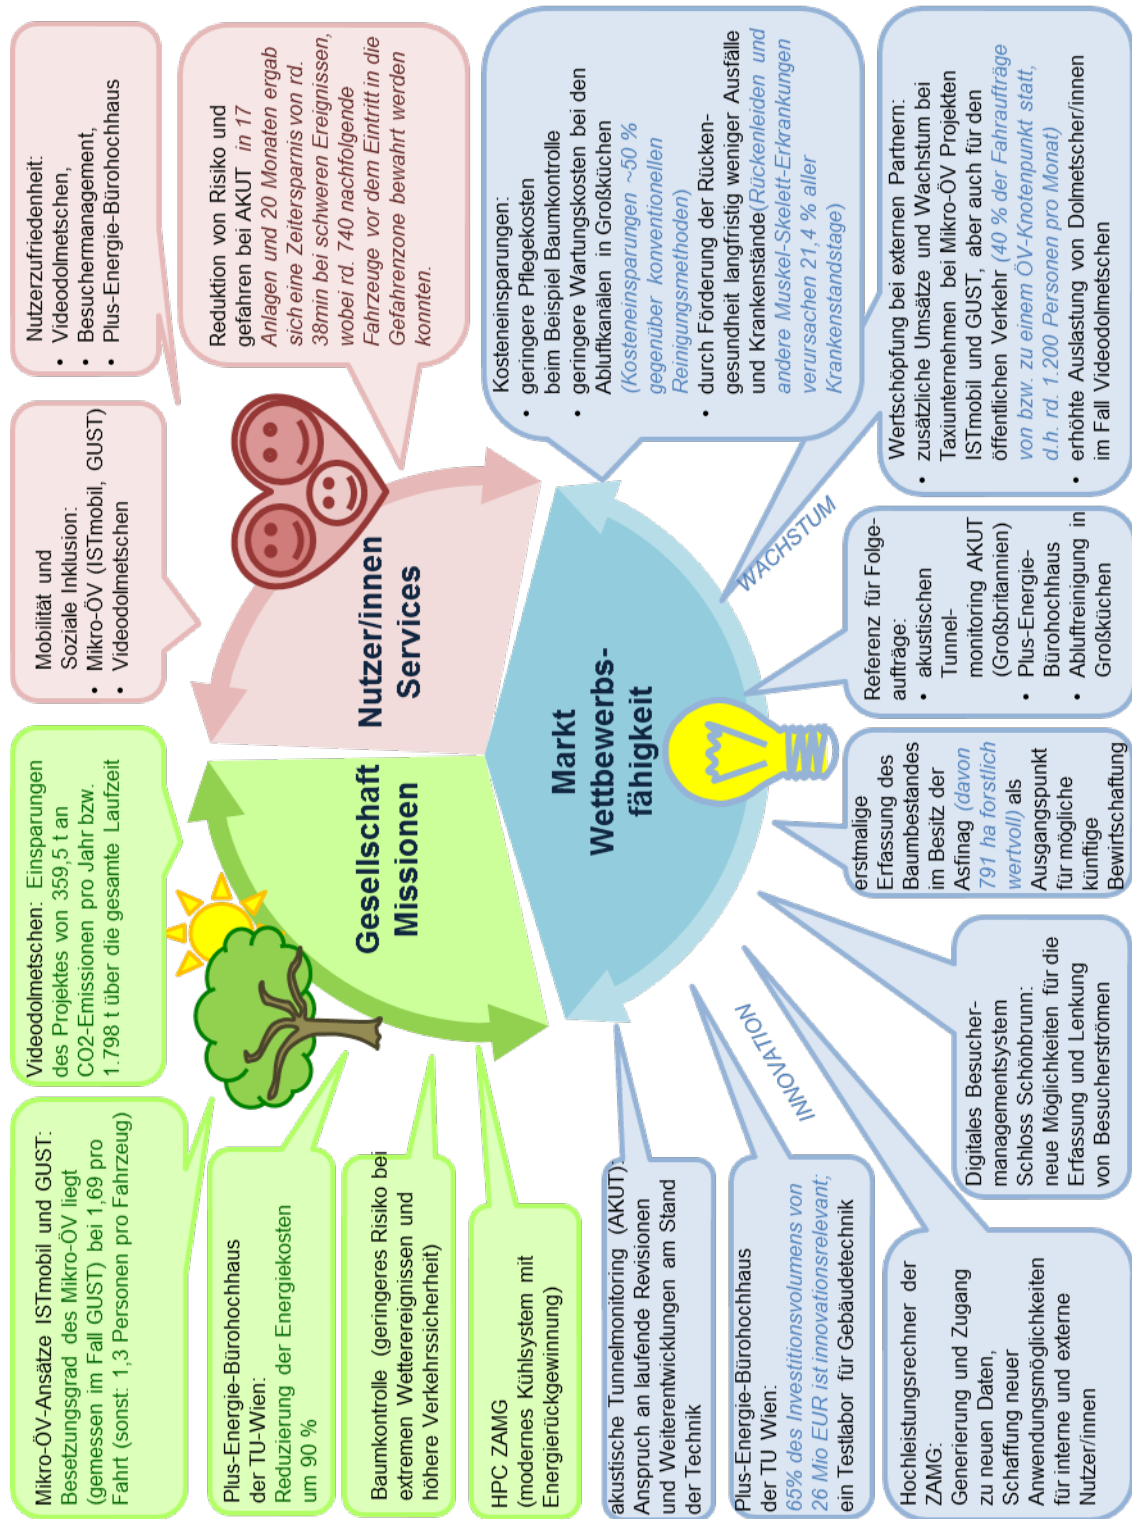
Nutzerzufriedenheit:
- Videodolmetschen,
- Besuchermanagement,
- Plus-Energie-Bürohochhaus

Reduktion von Risiko und gefahren bei AKUT in 17 Anlagen und 20 Monaten ergab sich eine Zeitersparnis von rd. 38min bei schweren Ereignissen, wobei rd. 740 nachfolgende Fahrzeuge vor dem Eintritt in die Gefahrenzone bewahrt werden konnten.

Kosteneinsparungen:
- geringere Pflegekosten beim Beispiel Baumkontrolle
- geringere Wartungskosten bei den Abluftkanälen in Großküchen (Kosteneinsparungen ~50 % gegenüber konventionellen Reinigungsmethoden)
- durch Förderung der Rückengesundheit langfristig weniger Ausfälle und Krankenstände (Rückenleiden und andere Muskel-Skelett-Erkrankungen verursachen 21,4 % aller Krankenstandstage)

Wertschöpfung bei externen Partnern:
- zusätzliche Umsätze und Wachstum bei Taxiunternehmen bei Mikro-ÖV Projekten ISTmobil und GUST, aber auch für den öffentlichen Verkehr (40 % der Fahraufträge von bzw. zu einem ÖV-Knotenpunkt statt, d.h. rd. 1.200 Personen pro Monat)
- erhöhte Auslastung von Dolmetscher/innen im Fall Videodolmetschen

Mobilität und Soziale Inklusion:
- Mikro-ÖV (ISTmobil, GUST)
- Videodolmetschen

Nutzer/innen Services

WACHSTUM

Referenz für Folgeaufträge:
- akustischen Tunnelmonitoring AKUT (Großbritannien)
- Plus-Energie-Bürohochhaus
- Ablufreinigung in Großküchen

Markt Wettbewerbsfähigkeit

erstmalige Erfassung des Baumbestandes im Besitz der Asfinag (davon 791 ha forstlich wertvoll) als Ausgangspunkt für mögliche künftige Bewirtschaftung

Videodolmetschen: Einsparungen des Projektes von 359,5 t an CO2-Emissionen pro Jahr bzw. 1.798 t über die gesamte Laufzeit

Gesellschaft Missionen

Digitales Besuchermanagementsystem Schloss Schönbrunn: neue Möglichkeiten für die Erfassung und Lenkung von Besucherströmen

INNOVATION

Mikro-ÖV-Ansätze ISTmobil und GUST: Besetzungsgrad des Mikro-ÖV liegt (gemessen im Fall GUST) bei 1,69 pro Fahrt (sonst: 1,3 Personen pro Fahrzeug)

Plus-Energie-Bürohochhaus der TU-Wien: Reduzierung der Energiekosten um 90 %

Baumkontrolle (geringeres Risiko bei extremen Wetterereignissen und höhere Verkehrssicherheit)

HPC ZAMG (modernes Kühlsystem mit Energierückgewinnung)

akustische Tunnelmonitoring (AKUT): Anspruch an laufende Revisionen und Weiterentwicklungen am Stand der Technik

Plus-Energie-Bürohochhaus der TU Wien: 65% des Investitionsvolumens von 26 Mio EUR ist innovationsrelevant; ein Testlabor für Gebäudetechnik

Hochleistungsrechner der ZAMG: Generierung und Zugang zu neuen Daten, Schaffung neuer Anwendungsmöglichkeiten für interne und externe Nutzer/innen